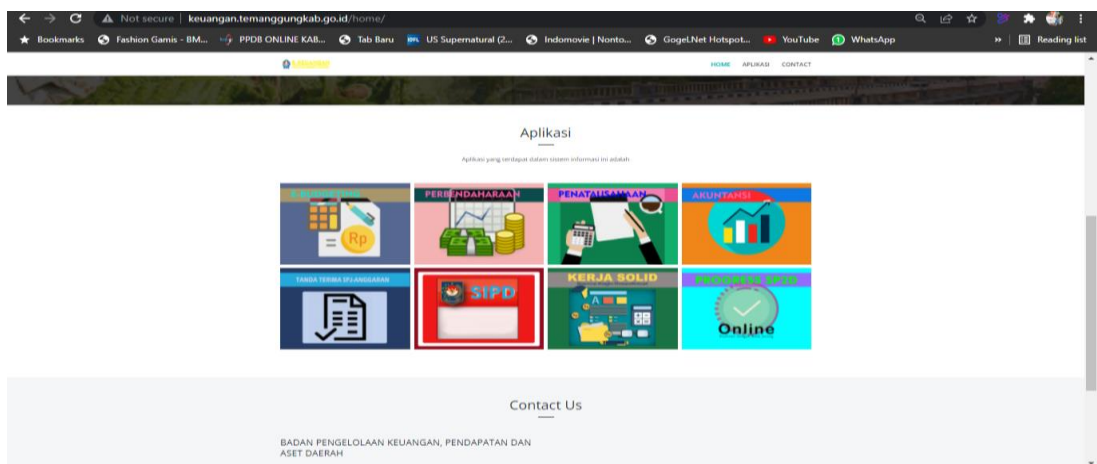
Not secure | keuangan.temanggungkab.go.id/home/

Bookmarks Fashion Gamis - BM... PPDB ONLINE KAB... Tab Baru US Supernatural (2... Indomovie | Nonto... Gogel.Net Hotspot... YouTube WhatsApp Reading list

HOME APLIKASI CONTACT

Aplikasi

Aplikasi yang terdapat dalam sistem informasi ini adalah

E-BUDGETING

Rp

PERBENDAHARAAN

PENATAUSAHAAN

AKUNTANSI

TANDA TERIMA SPJ ANGGARAN

SIPD

KERJA SOLID

PROGRESS SPJ

Online

Contact Us

BADAN PENGELOLAAN KEUANGAN, PENDAPATAN DAN ASET DAERAH